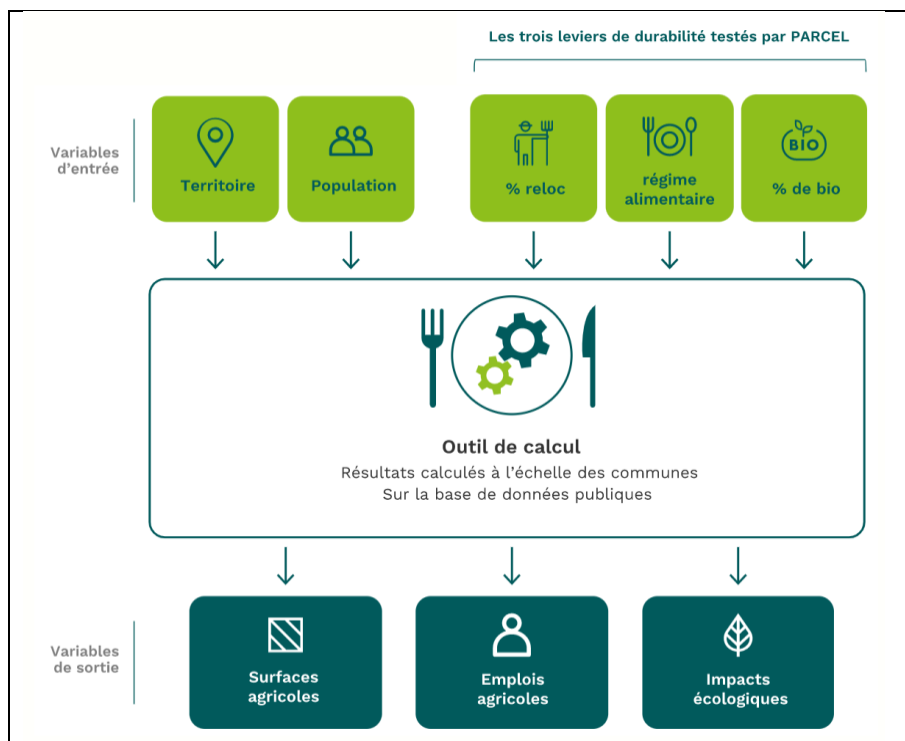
Les trois leviers de durabilité testés par PARCEL

Variables d'entrée

Territoire

Population

% reloc

régime alimentaire

BIO

% de bio

Outil de calcul

Résultats calculés à l'échelle des communes
Sur la base de données publiques

Variables de sortie

Surfaces agricoles

Emplois agricoles

Impacts écologiques